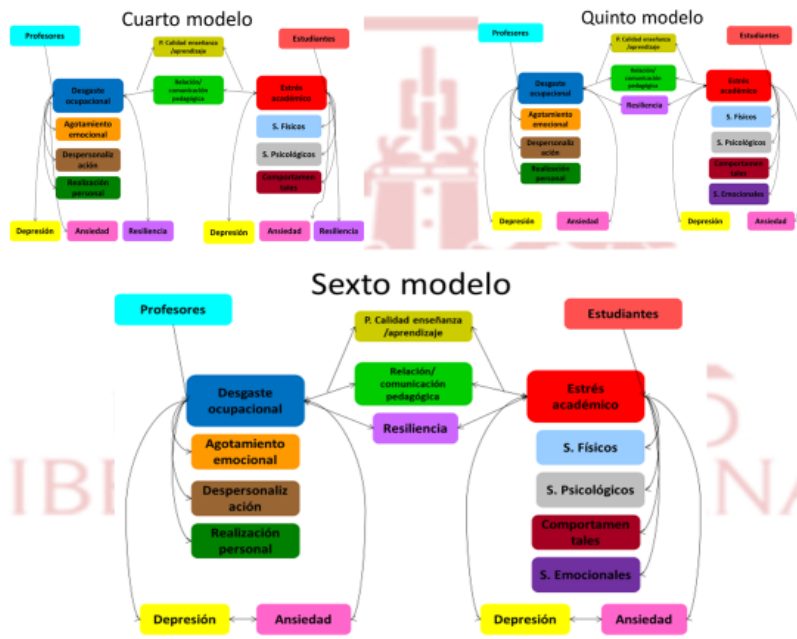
Cuarto modelo

Profesores

P. Calidad enseñanza /aprendizaje

Estudiantes

Desgaste ocupacional

Relación/ comunicación pedagógica

Estrés académico

Agotamiento emocional

S. Físicos

Despersonalización

S. Psicológicos

Realización personal

Comportamentales

Depresión

Ansiedad

Resiliencia

Depresión

Ansiedad

Resiliencia

Quinto modelo

Profesores

P. Calidad enseñanza /aprendizaje

Estudiantes

Desgaste ocupacional

Relación/ comunicación pedagógica

Estrés académico

Resiliencia

Agotamiento emocional

S. Físicos

Despersonalización

S. Psicológicos

Realización personal

Comportamentales

S. Emocionales

Depresión

Ansiedad

Depresión

Ansiedad

Sexto modelo

Profesores

P. Calidad enseñanza /aprendizaje

Estudiantes

Desgaste ocupacional

Relación/ comunicación pedagógica

Estrés académico

Resiliencia

Agotamiento emocional

S. Físicos

Despersonalización

S. Psicológicos

Realización personal

Comportamentales

S. Emocionales

Depresión

Ansiedad

Depresión

Ansiedad